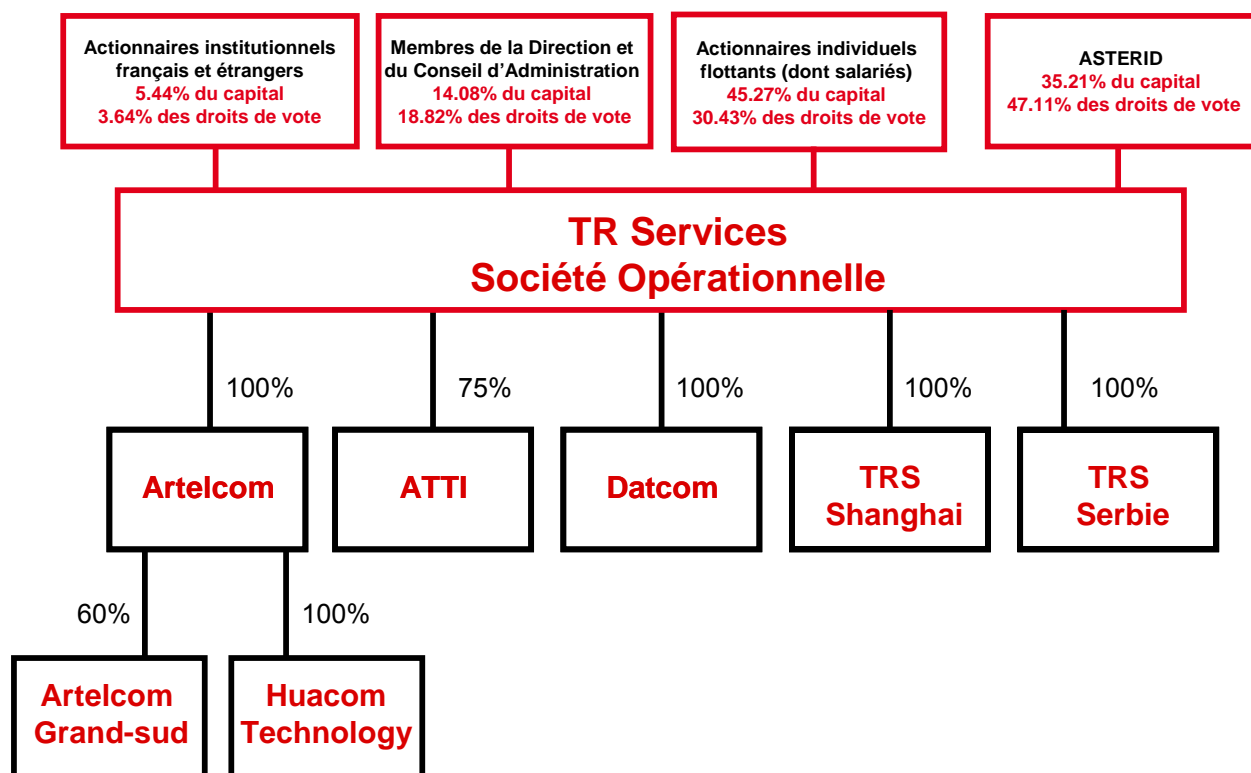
Actionnaires institutionnels français et étrangers
5.44% du capital
3.64% des droits de vote

Membres de la Direction et du Conseil d'Administration
14.08% du capital
18.82% des droits de vote

Actionnaires individuels flottants (dont salariés)
45.27% du capital
30.43% des droits de vote

ASTERID
35.21% du capital
47.11% des droits de vote

TR Services
Société Opérationnelle

100%
Artelcom

75%
ATTI

100%
Datcom

100%
TRS Shanghai

100%
TRS Serbie

60%
Artelcom Grand-sud

100%
Huacom Technology